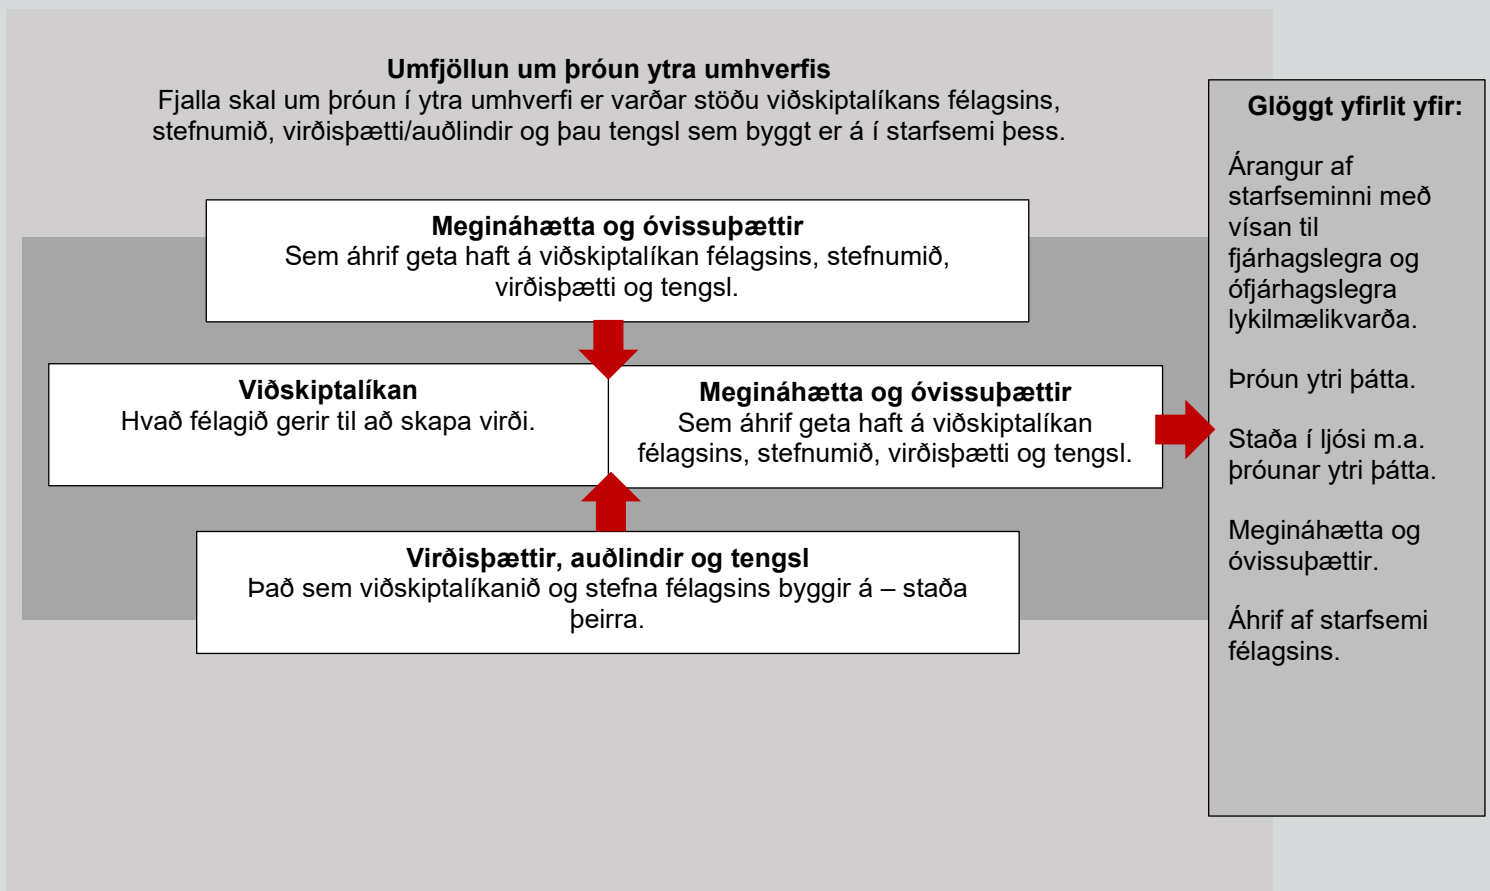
**Umfjöllun um þróun ytra umhverfis**
Fjalla skal um þróun í ytra umhverfi er varðar stöðu viðskiptalíkans félagsins, stefnumið, virðisþætti/auðlindir og þau tengsl sem byggt er á í starfsemi þess.

**Meginháhætta og óvissuþættir**
Sem áhrif geta haft á viðskiptalíkan félagsins, stefnumið, virðisþætti og tengsl.

**Viðskiptalíkan**
Hvað félagið gerir til að skapa virði.

**Meginháhætta og óvissuþættir**
Sem áhrif geta haft á viðskiptalíkan félagsins, stefnumið, virðisþætti og tengsl.

**Virðisþættir, auðlindir og tengsl**
Það sem viðskiptalíkanið og stefna félagsins byggir á – staða þeirra.

**Glöggt yfirlit yfir:**

Árangur af starfseminni með vísan til fjárhagslegra og ófjárhagslegra lykilmælikvarða.

Þróun ytri þátta.

Staða í ljósi m.a. þróunar ytri þátta.

Meginháhætta og óvissuþættir.

Áhrif af starfsemi félagsins.